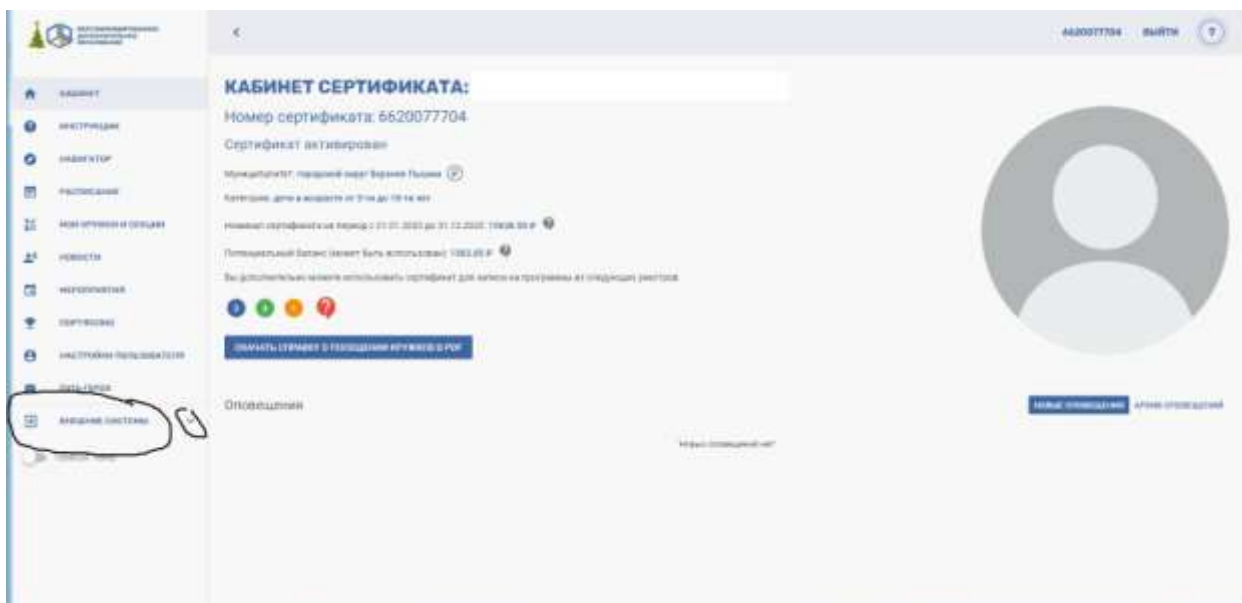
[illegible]

<

6620077704 ВЫЙТИ ?

КАБИНЕТ
ИНСТРУКЦИИ
НАВИГАТОР
РАСПИСАНИЕ
МОИ КРУЖКИ И СЕКЦИИ
НОВОСТИ
МЕРОПРИЯТИЯ
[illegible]
НАСТРОЙКИ ПОЛЬЗОВАТЕЛЯ
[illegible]
ВНЕШНИЕ СИСТЕМЫ
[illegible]

КАБИНЕТ СЕРТИФИКАТА:

Номер сертификата: 6620077704

Сертификат активирован

Муниципалитет: городской округ Верхняя Пышма

Категория: дети в возрасте от 5 -и до 18-ти лет

Номинал сертификата на период с 01.01.2020 до 31.12.2020: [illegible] ₽

Потенциальный баланс (может быть использован): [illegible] ₽

Вы дополнительно можете использовать сертификат для записи на программы из следующих реестров

СКАЧАТЬ СПРАВКУ О ПОСЕЩЕНИИ КРУЖКОВ В PDF

Оповещения

НОВЫЕ ОПОВЕЩЕНИЯ АРХИВ ОПОВЕЩЕНИЙ

Новых оповещений нет